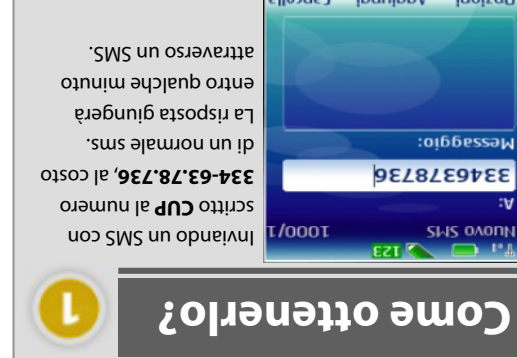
1

Come ottenerlo?

Inviando un SMS con scritto **CUP** al numero **334-63.78.736**, al costo di un normale sms. La risposta giungerà entro qualche minuto attraverso un SMS.

123
Nuovo SMS 1000/1
A:
3346378736
Messaggio:
Opzioni Annulla Cancella